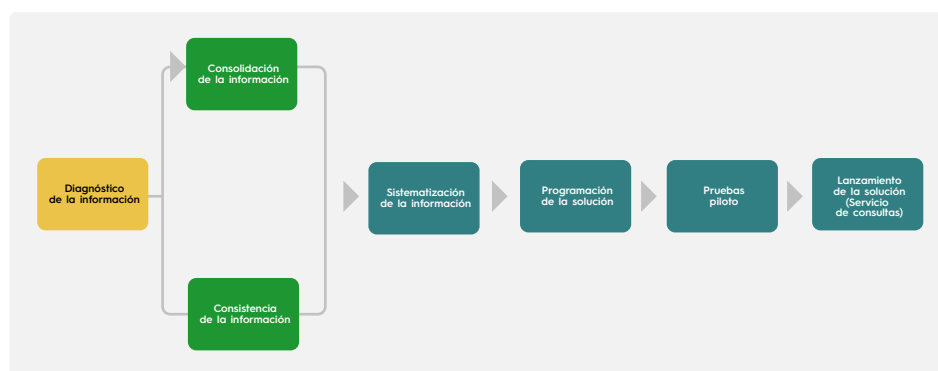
Diagnóstico de la información

Consolidación de la información

Consistencia de la información

Sistematización de la información

Programación de la solución

Pruebas piloto

Lanzamiento de la solución (Servicio de consultas)